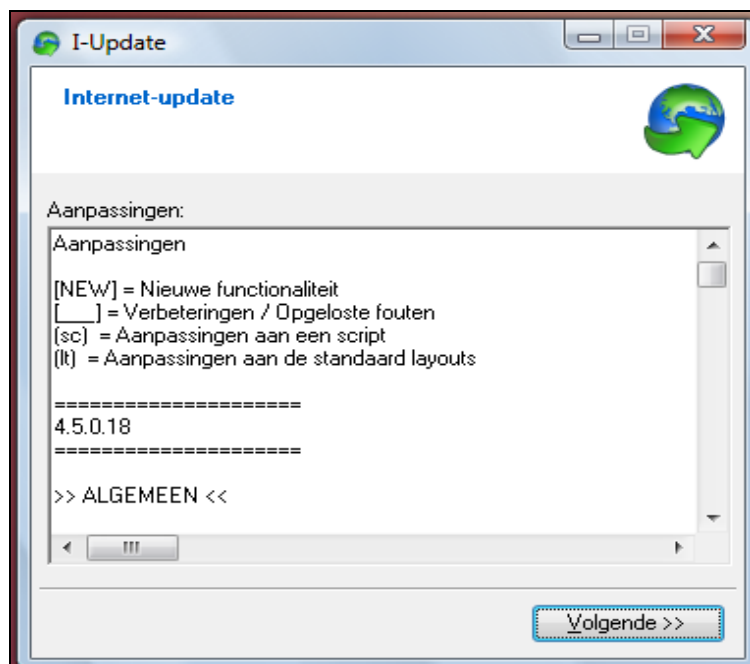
I-Update

Internet-update

Aanpassingen:

Aanpassingen

[NEW] = Nieuwe functionaliteit
[___] = Verbeteringen / Opgeloste fouten
(sc) = Aanpassingen aan een script
(lt) = Aanpassingen aan de standaard layouts

=====================
4.5.0.18
=====================

>> ALGEMEEN <<

Volgende >>